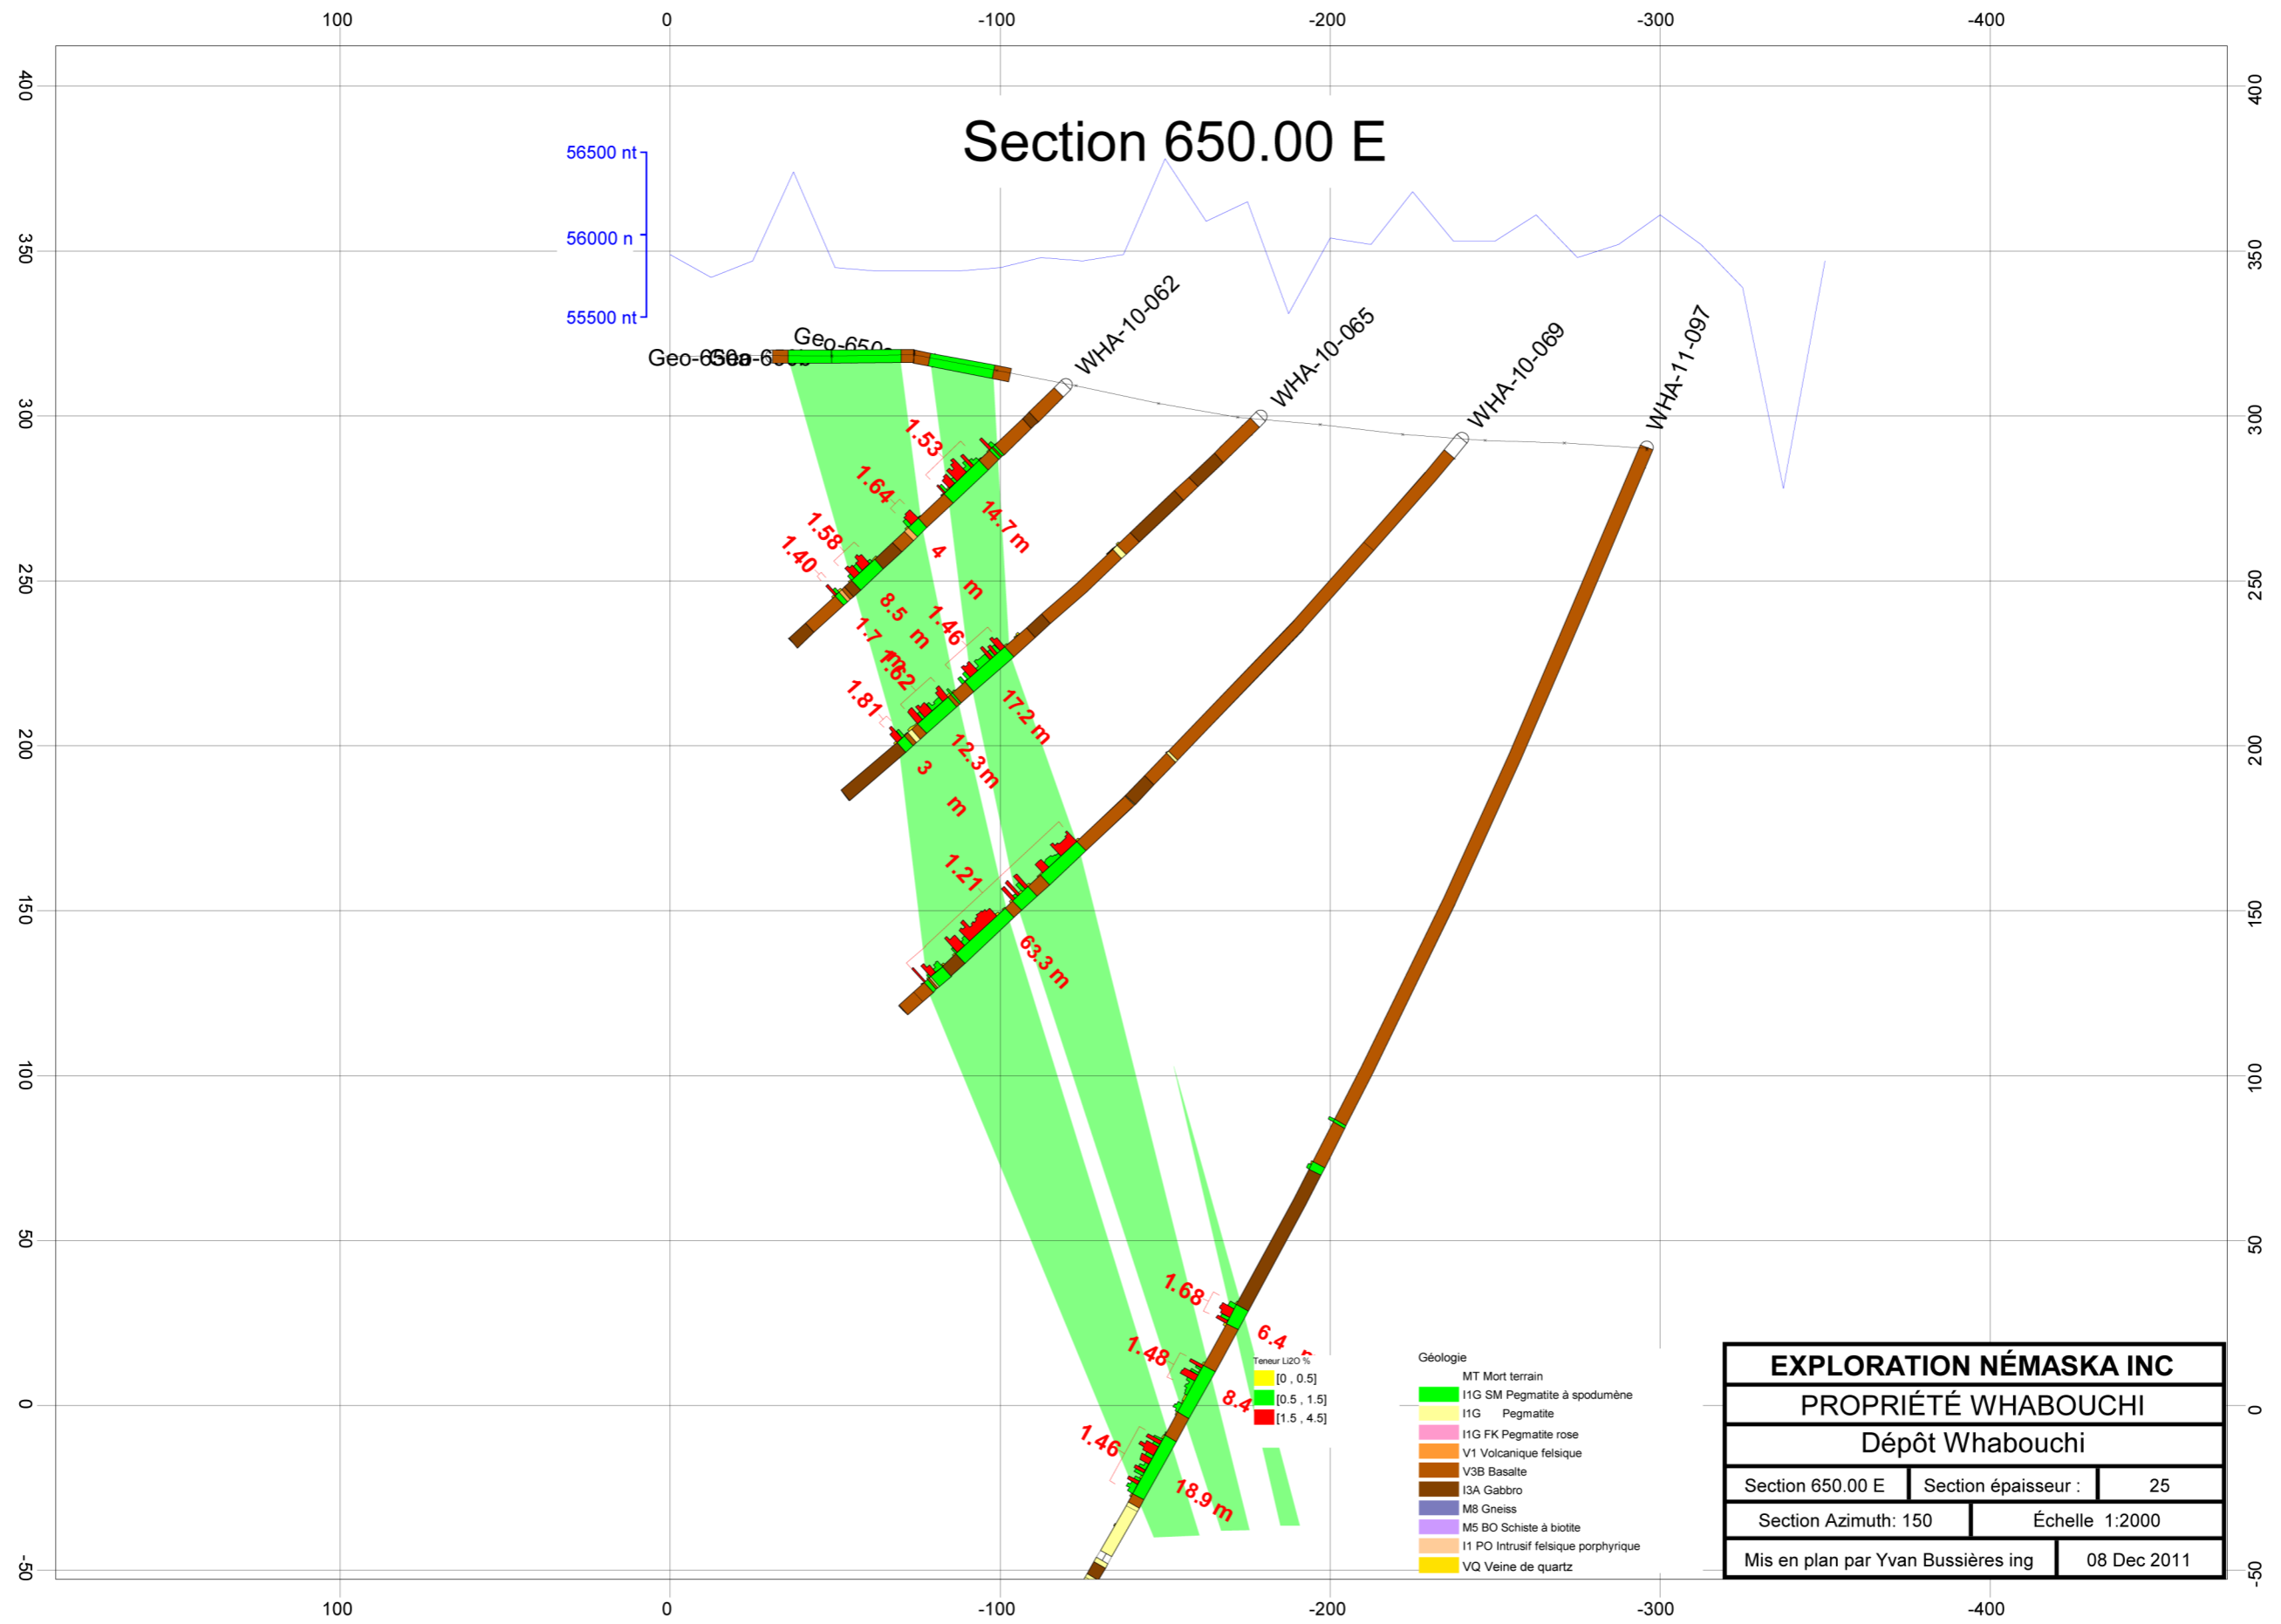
100 0 -100 -200 -300 -400

400 350 300 250 200 150 100 50 0 -50

Section 650.00 E

56500 nt
56000 n
55500 nt

Geo-650a-650b
Geo-650c

WHA-10-062
WHA-10-065
WHA-10-069
WHA-11-097

1.53
1.64
14.7 m
1.58
1.40
4 m
8.5 m
1.46
1.7
1.62
1.81
17.2 m
12.3 m
3 m
1.21
63.3 m
1.68
6.4
1.48
8.4
1.46
18.9 m

Teneur Li2O %
[0 , 0.5]
[0.5 , 1.5]
[1.5 , 4.5]

Géologie
MT Mort terrain
I1G SM Pegmatite à spodumène
I1G Pegmatite
I1G FK Pegmatite rose
V1 Volcanique felsique
V3B Basalte
I3A Gabbro
M8 Gneiss
M5 BO Schiste à biotite
I1 PO Intrusif felsique porphyrique
VQ Veine de quartz

| EXPLORATION NÉMASKA INC | | |
|---|---|---|
| PROPRIÉTÉ WHABOUCHI | | |
| Dépôt Whabouchi | | |
| Section 650.00 E | Section épaisseur : | 25 |
| Section Azimuth: 150 | Échelle 1:2000 | |
| Mis en plan par Yvan Bussières ing | 08 Dec 2011 | |

100 0 -100 -200 -300 -400